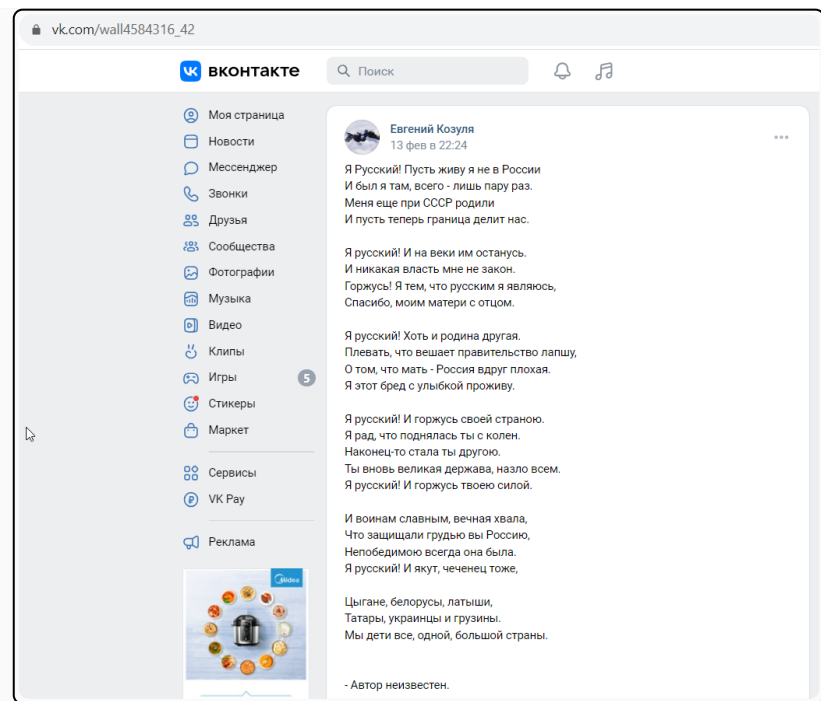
vk.com/wall4584316_42

вконтакте

Поиск

Моя страница
Новости
Мессенджер
Звонки
Друзья
Сообщества
Фотографии
Музыка
Видео
Клипы
Игры 5
Стикеры
Маркет

Сервисы
VK Pay

Реклама

Midea

Евгений Козуля
13 фев в 22:24

Я Русский! Пусть живу я не в России
И был я там, всего - лишь пару раз.
Меня еще при СССР родили
И пусть теперь граница делит нас.

Я русский! И на веки им останусь.
И никакая власть мне не закон.
Горжусь! Я тем, что русским я являюсь,
Спасибо, моим матери с отцом.

Я русский! Хоть и родина другая.
Плевать, что вешает правительство лапшу,
О том, что мать - Россия вдруг плохая.
Я этот бред с улыбкой проживу.

Я русский! И горжусь своей страною.
Я рад, что поднялась ты с колен.
Наконец-то стала ты другою.
Ты вновь великая держава, назло всем.
Я русский! И горжусь твоею силой.

И воинам славным, вечная хвала,
Что защищали грудью вы Россию,
Непобедимою всегда она была.
Я русский! И якут, чеченец тоже,

Цыгане, белорусы, латыши,
Татары, украинцы и грузины.
Мы дети все, одной, большой страны.

- Автор неизвестен.